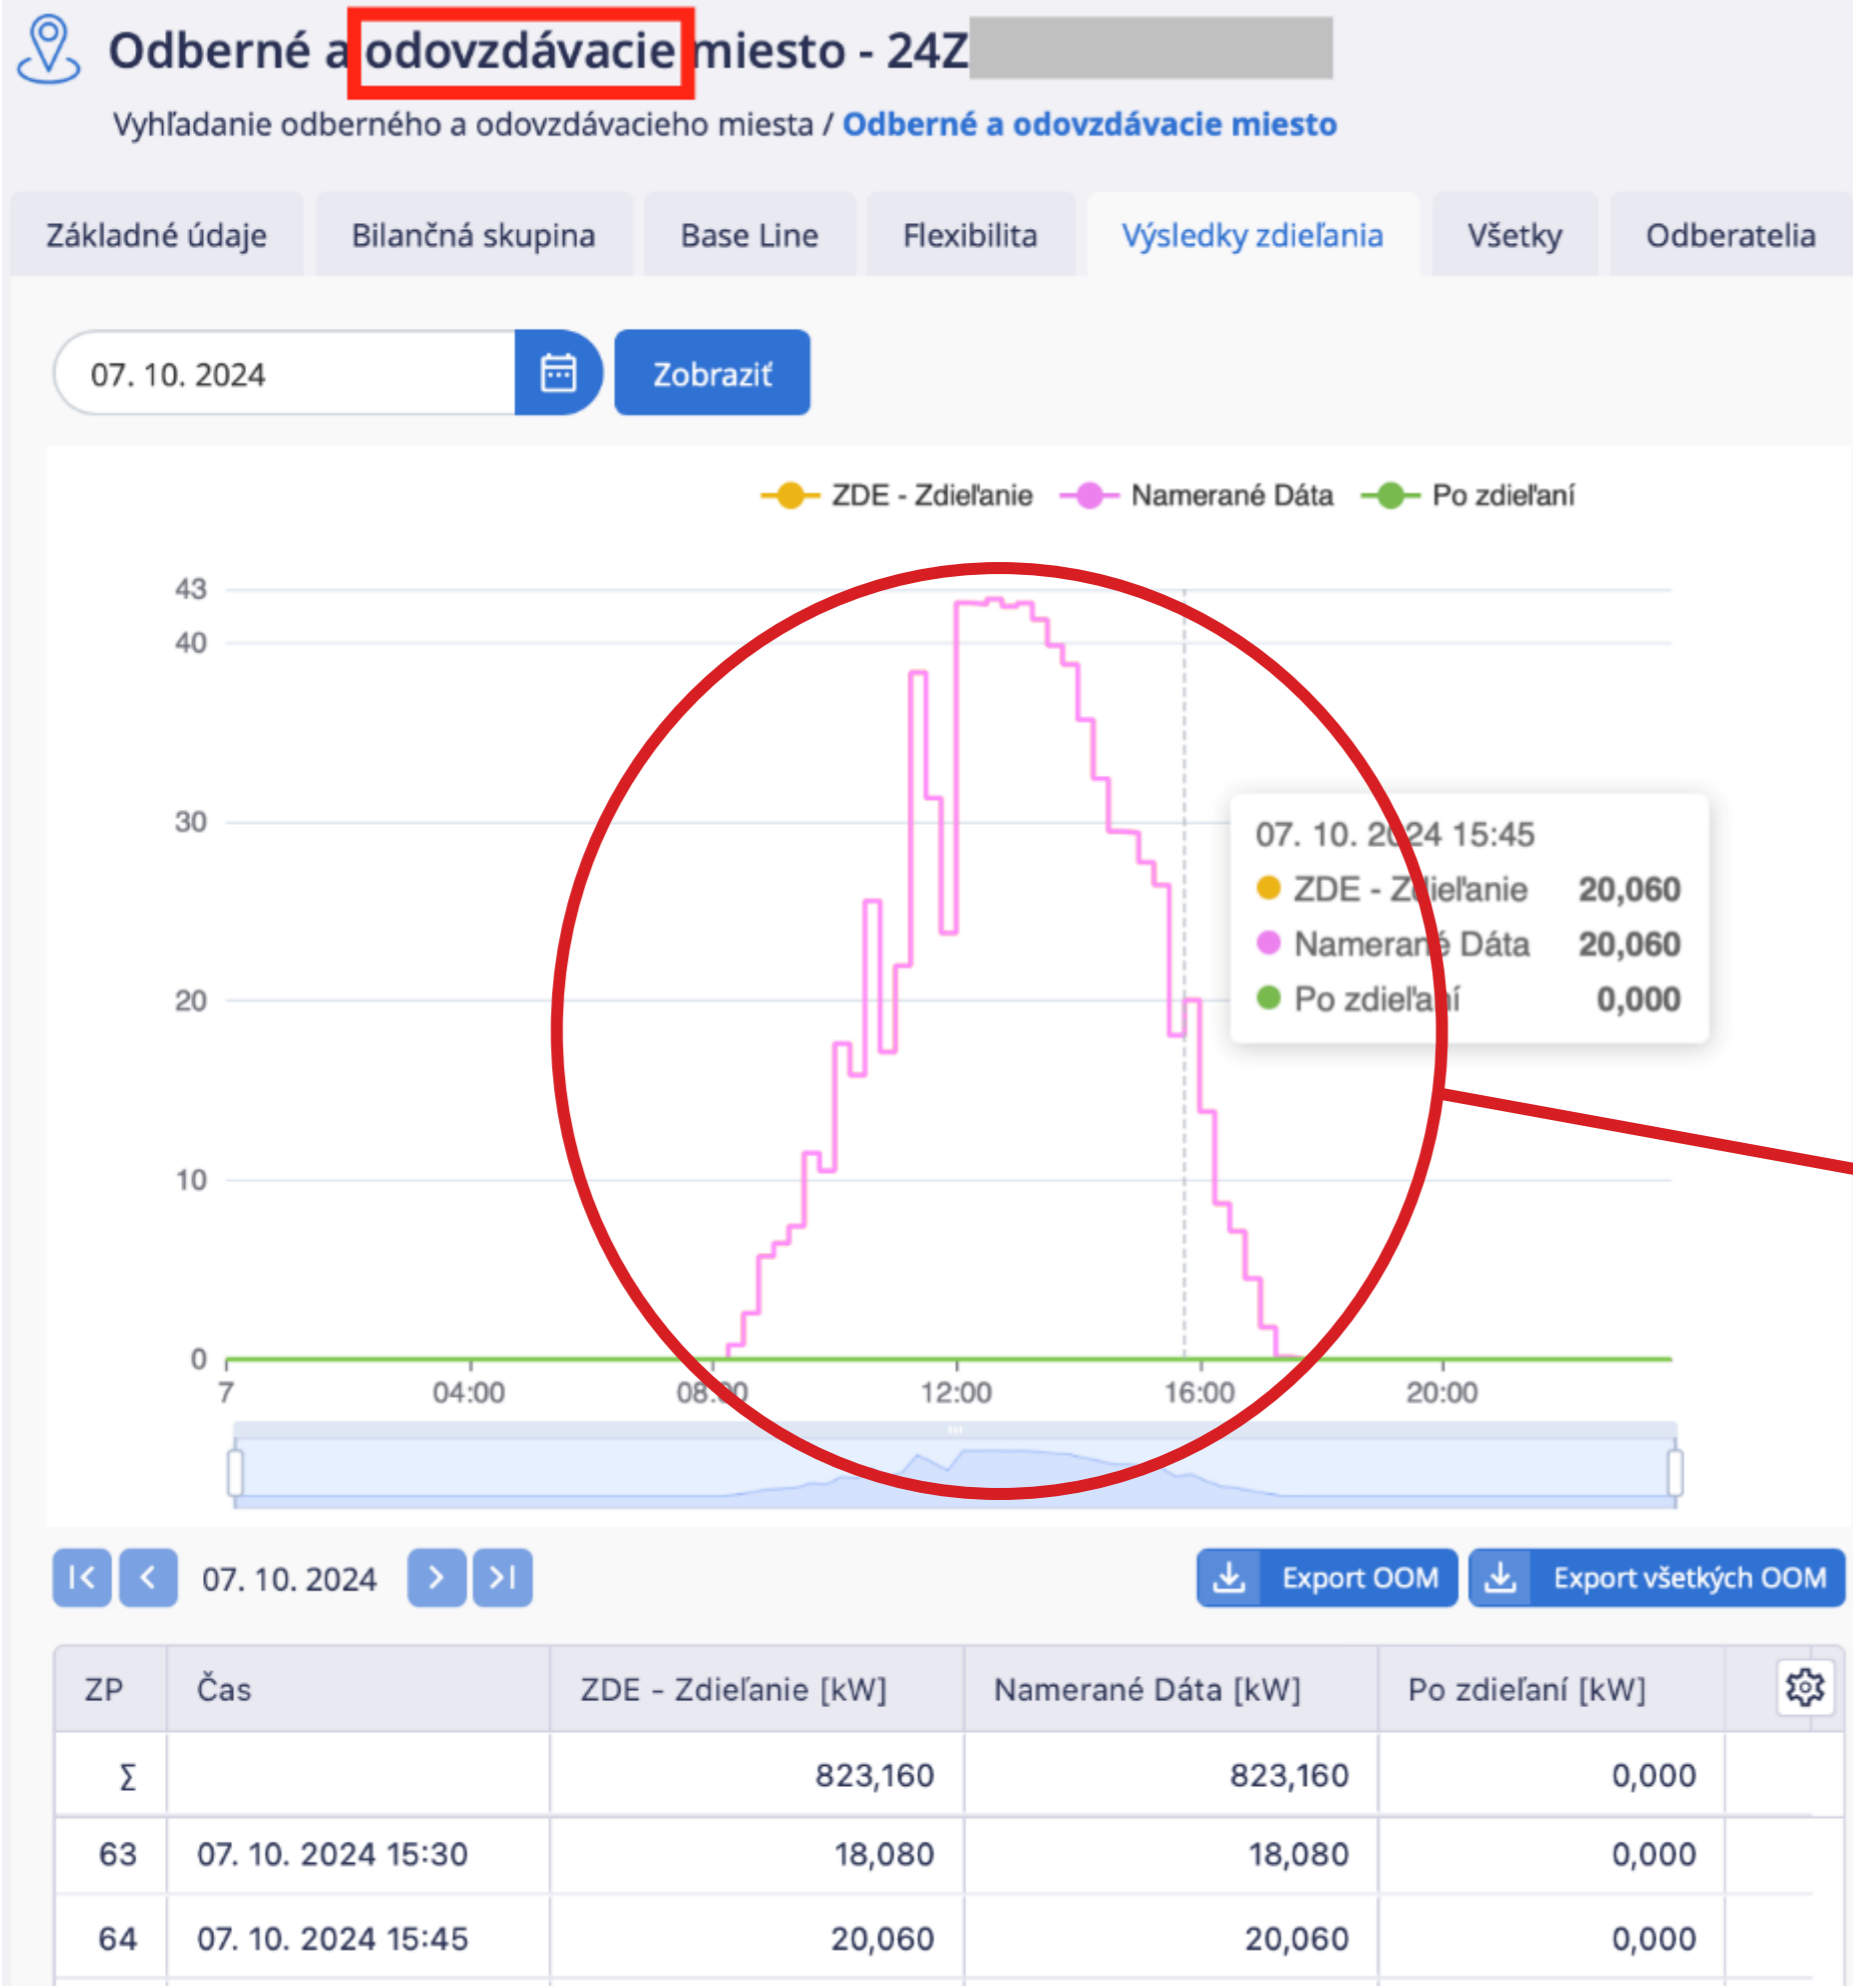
Odberné a odovzdávacie miesto - 24Z

Vyhľadanie odberného a odovzdávacieho miesta / Odberné a odovzdávacie miesto

Základné údaje | Bilančná skupina | Base Line | Flexibilita | Výsledky zdieľania | Všetky | Odberatelia

07. 10. 2024

Zobraziť

ZDE - Zdieľanie
Namerané Dáta
Po zdieľaní

43
40
30
20
10
0

7
04:00
08:00
12:00
16:00
20:00

07. 10. 2024 15:45
ZDE - Zdieľanie 20,060
Namerané Dáta 20,060
Po zdieľaní 0,000

07. 10. 2024

Export OOM
Export všetkých OOM

| ZP | Čas | ZDE - Zdieľanie [kW] | Namerané Dáta [kW] | Po zdieľaní [kW] |
|---|---|---|---|---|
| $\Sigma$ | | 823,160 | 823,160 | 0,000 |
| 63 | 07. 10. 2024 15:30 | 18,080 | 18,080 | 0,000 |
| 64 | 07. 10. 2024 15:45 | 20,060 | 20,060 | 0,000 |